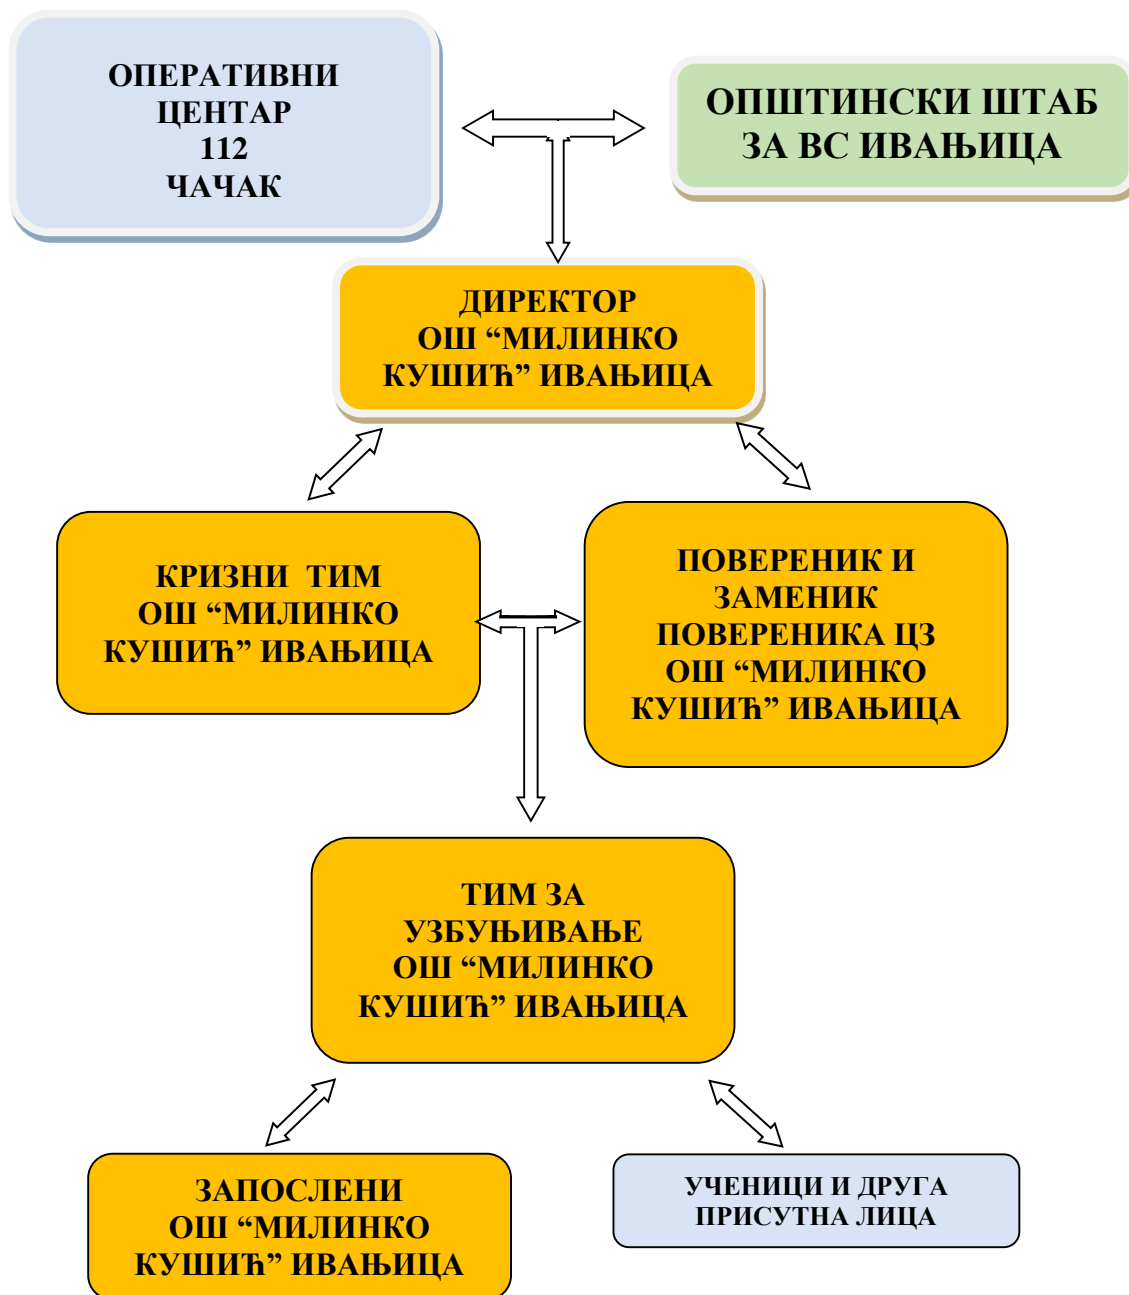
ОПЕРАТИВНИ ЦЕНТАР 112 ЧАЧАК

ОПШТИНСКИ ШТАБ ЗА ВС ИВАЊИЦА

ДИРЕКТОР ОШ “МИЛИНКО КУШИЋ” ИВАЊИЦА

КРИЗНИ ТИМ ОШ “МИЛИНКО КУШИЋ” ИВАЊИЦА

ПОВЕРЕНИК И ЗАМЕНИК ПОВЕРЕНИКА ЦЗ ОШ “МИЛИНКО КУШИЋ” ИВАЊИЦА

ТИМ ЗА УЗБУЂИВАЊЕ ОШ “МИЛИНКО КУШИЋ” ИВАЊИЦА

ЗАПОСЛЕНИ ОШ “МИЛИНКО КУШИЋ” ИВАЊИЦА

УЧЕНИЦИ И ДРУГА ПРИСУТНА ЛИЦА